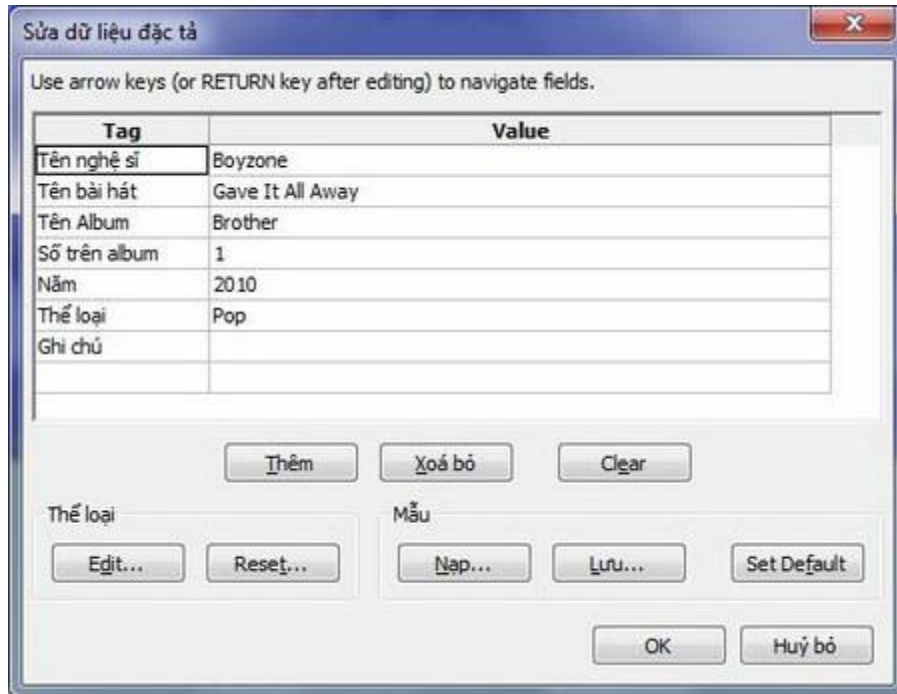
Sửa dữ liệu đặc tả

Use arrow keys (or RETURN key after editing) to navigate fields.

| Tag | Value |
|---|---|
| Tên nghệ sĩ | Boyzone |
| Tên bài hát | Gave It All Away |
| Tên Album | Brother |
| Số trên album | 1 |
| Năm | 2010 |
| Thể loại | Pop |
| Ghi chú | |

Thêm
Xoá bỏ
Clear

Thể loại
Edit...
Reset...

Mẫu
Nạp...
Lưu...
Set Default

OK
Huỷ bỏ